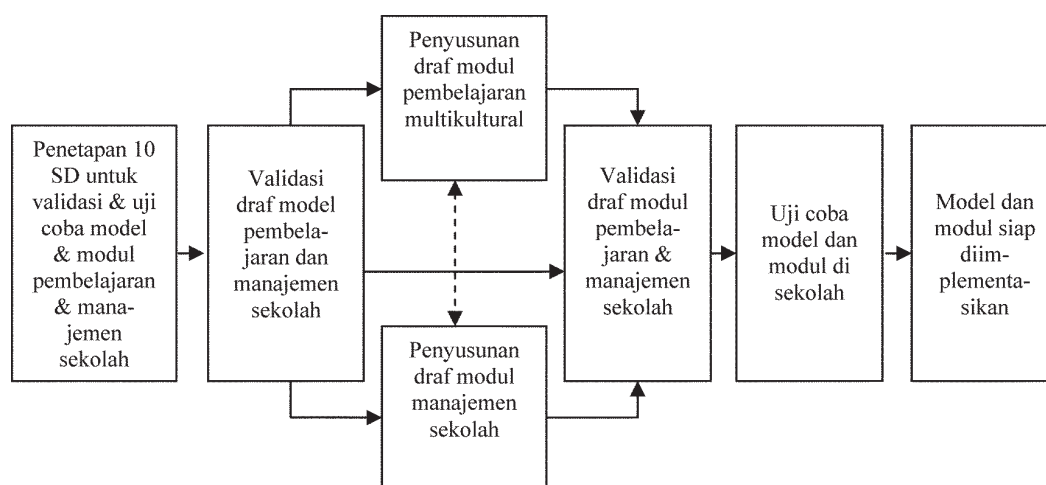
Penetapan 10 SD untuk validasi & uji coba model & modul pembelajaran & manajemen sekolah

Validasi draf model pembelajaran dan manajemen sekolah

Penyusunan draf modul pembelajaran multikultural

Penyusunan draf modul manajemen sekolah

Validasi draf modul pembelajaran & manajemen sekolah

Uji coba model dan modul di sekolah

Model dan modul siap diimplementasikan